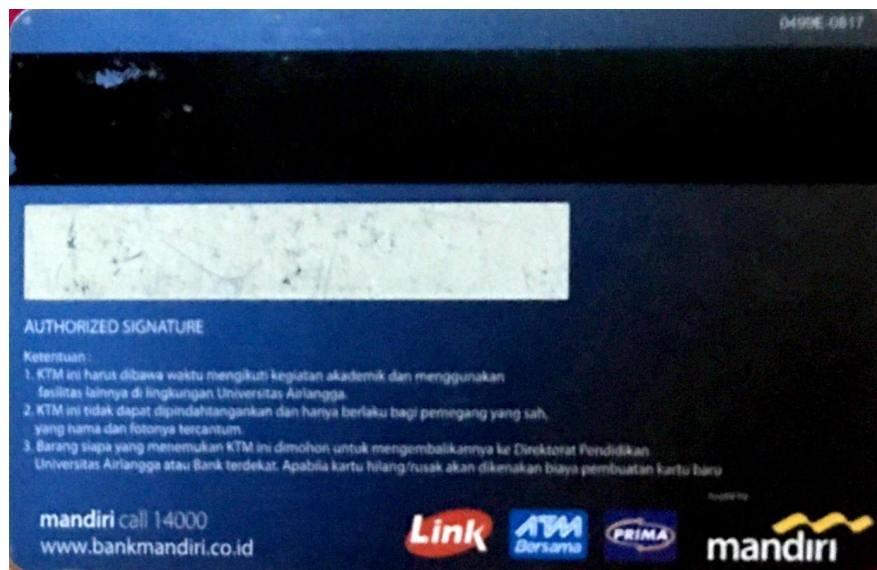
0499E 0817

AUTHORIZED SIGNATURE

Ketentuan :
1. KTM ini harus dibawa waktu mengikuti kegiatan akademik dan menggunakan fasilitas lainnya di lingkungan Universitas Airlangga.
2. KTM ini tidak dapat dipindahtangankan dan hanya berlaku bagi pemegang yang sah, yang nama dan fotonya tercantum.
3. Barang siapa yang menemukan KTM ini dimohon untuk mengembalikannya ke Direktorat Pendidikan Universitas Airlangga atau Bank terdekat. Apabila kartu hilang/rusak akan dikenakan biaya pembuatan kartu baru

mandiri call 14000
www.bankmandiri.co.id

Link
ATM Bersama
PRIMA
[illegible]
mandiri